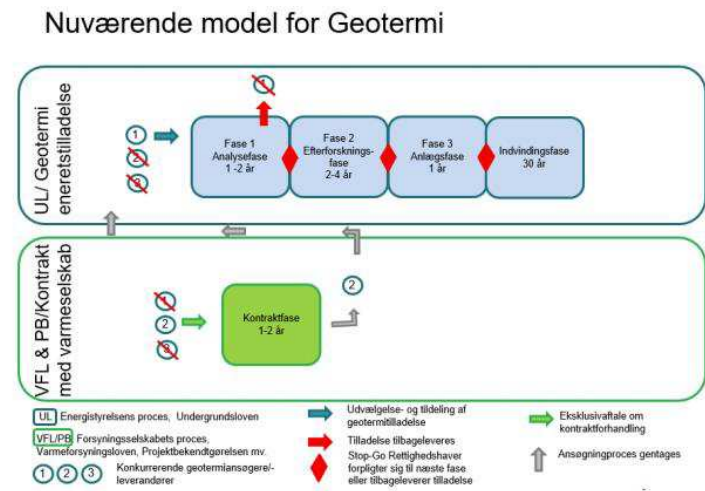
Nuværende model for Geotermi

UL/ Geotermi eneretstilladelse

1
2
3

Fase 1
Analysefase
1 -2 år

Fase 2
Efterforsknings-fase
2-4 år

Fase 3
Anlægsfase
1 år

Indvindingsfase
30 år

VFL & PB/Kontrakt med varmeselskab

1
2
3

Kontraktfase
1-2 år

2

UL Energistyrelsens proces, Undergrundsloven

VFL/PB Forsyningsselskabets proces, Varmeforsyningsloven, Projektbekendtgørelsen mv.

1 2 3 Konkurrerende geotermiansøgere/-leverandører

Udvælgelse- og tildeling af geotermitilladelse

Tilladelse tilbageleveres

Stop-Go Rettighedshaver forpligter sig til næste fase eller tilbageleverer tilladelse

Eksklusivaftale om kontraktforhandling

Ansøgningproces gentages